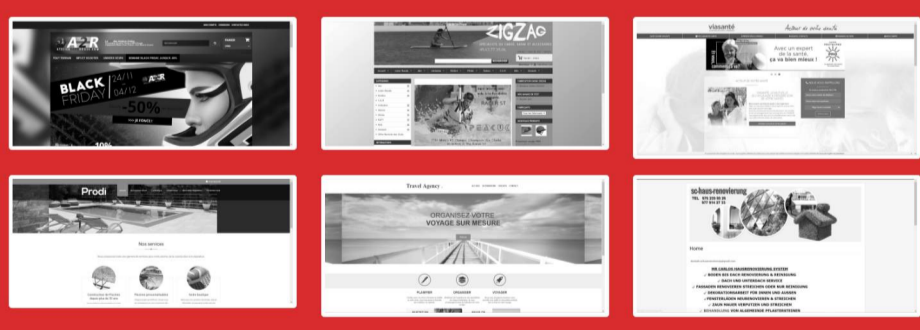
A2R

BLACK FRIDAY 24/11 04/12

-50%

ZIGZAG

viasanté

Avec un expert de la santé, ça va bien mieux !

Prodi

Nos services

Travel Agency

ORGANISEZ VOTRE VOYAGE SUR MESURE

PLANIFIER

ORGANISER

VOYAGER

sc-haus-renovierung

Home